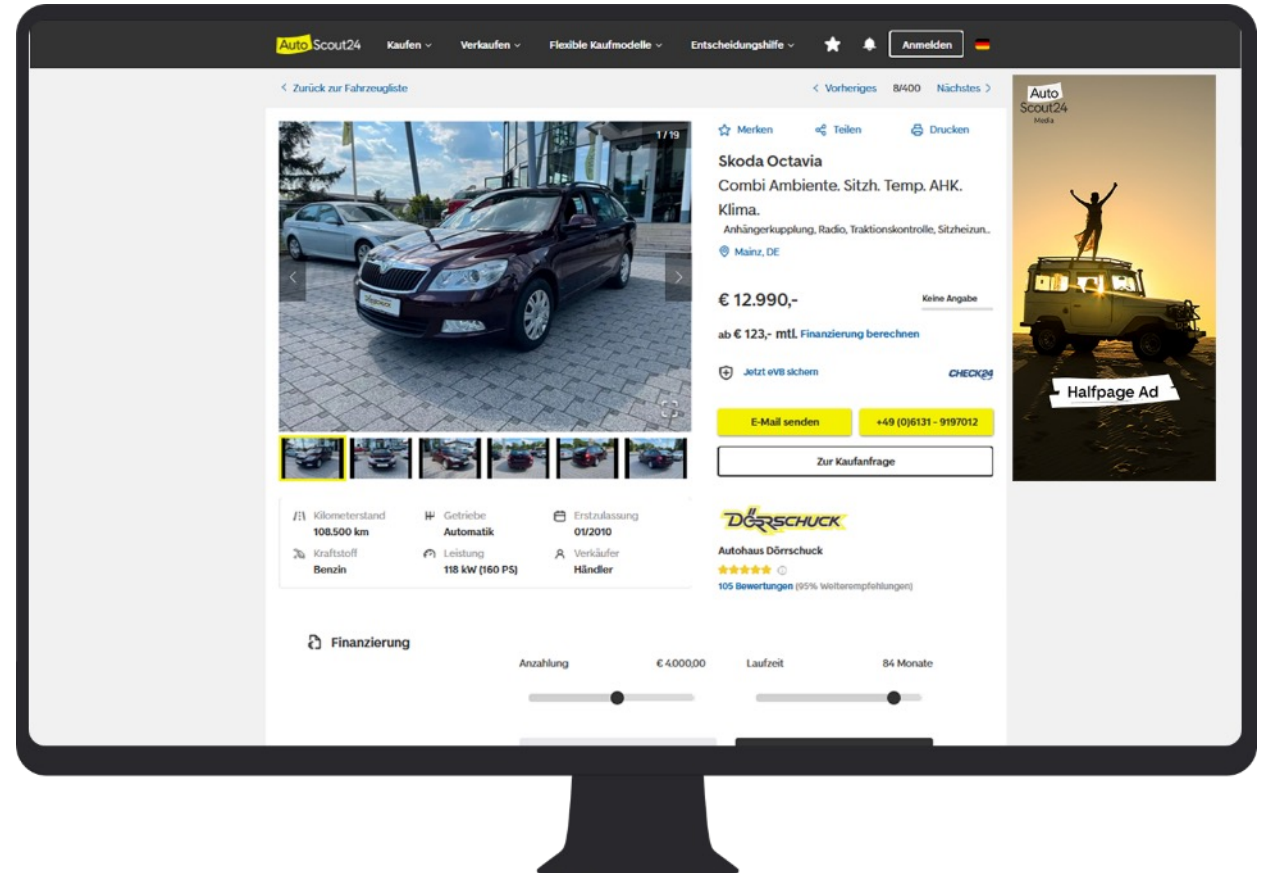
AutoScout24 Kaufen Verkaufen Flexible Kaufmodelle Entscheidungshilfe Anmelden

< Zurück zur Fahrzeugliste

< Vorheriges 8/400 Nächstes >

1 / 19

Merken Teilen Drucken

Skoda Octavia

Combi Ambiente. Sitzh. Temp. AHK. Klima.

Anhängerkupplung, Radio, Traktionskontrolle, Sitzheizun..

Mainz, DE

€ 12.990,-

Keine Angabe

ab € 123,- mtl. Finanzierung berechnen

Jetzt eVB sichern

CHECK24

E-Mail senden

+49 (0)6131 - 9197012

Zur Kaufanfrage

Kilometerstand 108.500 km

Getriebe Automatik

Erstzulassung 01/2010

Kraftstoff Benzin

Leistung 118 kW (160 PS)

Verkäufer Händler

DÖRSCHUCK

Autohaus Dörrschuck

105 Bewertungen (95% Weiterempfehlungen)

Finanzierung

Anzahlung € 4.000,00

Laufzeit 84 Monate

Auto Scout24 Media

Halfpage Ad